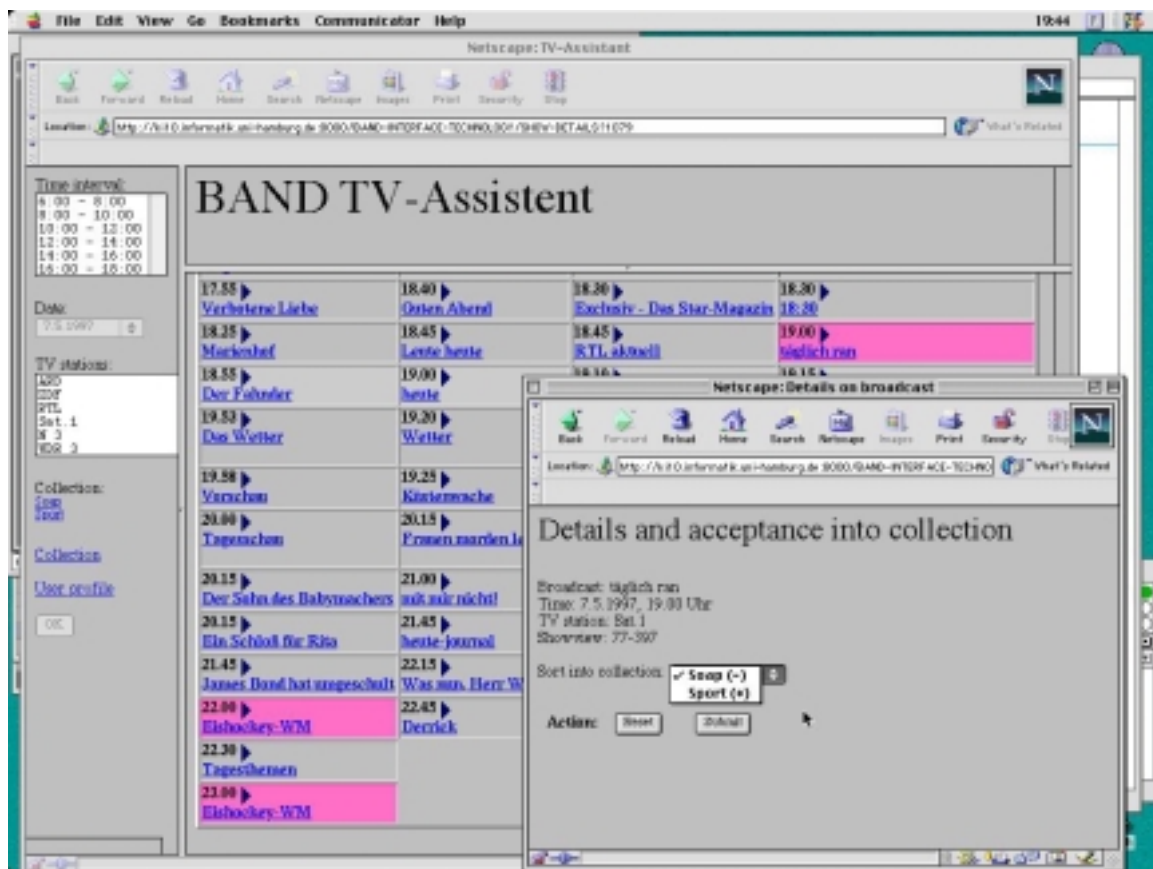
File Edit View Go Bookmarks Communicator Help 19:44

Netscape: TV-Assistent

Back Forward Reload Home Search Netscape Images Print Security Stop

Location: http://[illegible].informatik.uni-hamburg.de:8080/BAND-INTERFACE-TECHNOLOGY/SHOW-DETAILS/11079 What's Related

Time interval:
6:00 - 8:00
8:00 - 10:00
10:00 - 12:00
12:00 - 14:00
14:00 - 16:00
16:00 - 18:00

Date:
7.5.1997

TV stations:
ARD
ZDF
RTL
Sat.1
N 3
WDR 3

Collection:
Soap
Sport

Collection

User profile

OK

BAND TV-Assistent

| | | | |
|---|---|---|---|
| 17.55 Verbotene Liebe | 18.40 Guten Abend | 18.30 Exclusiv - Das Star-Magazin | 18.30 18:30 |
| 18.25 Marienhof | 18.45 Leute heute | 18.45 RTL aktuell | 19.00 täglich ran |
| 18.55 Der Fahnder | 19.00 heute | | |
| 19.52 Das Wetter | 19.20 Wetter | | |
| 19.58 Vorschau | 19.25 Küstenwache | | |
| 20.00 Tagesschau | 20.15 Frauen morden le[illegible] | | |
| 20.15 Der Sohn des Babymachers | 21.00 mit mir nicht! | | |
| 20.15 Ein Schloß für Rita | 21.45 heute-journal | | |
| 21.45 James Bond hat umgeschult | 22.15 Was nun, Herr W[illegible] | | |
| 22.00 Eishockey-WM | 22.45 Derrick | | |
| 22.30 Tagesthemen | | | |
| 23.00 Eishockey-WM | | | |

Netscape: Details on broadcast

Back Forward Reload Home Search Netscape Images Print Security Stop

Location: http://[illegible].informatik.uni-hamburg.de:8080/BAND-INTERFACE-TECHNO What's Related

Details and acceptance into collection

Broadcast: täglich ran
Time: 7.5.1997, 19.00 Uhr
TV station: Sat.1
Showview: 77-397

Sort into collection: ✓ Soap (-)
Sport (+)

Action: Reset Zufügen